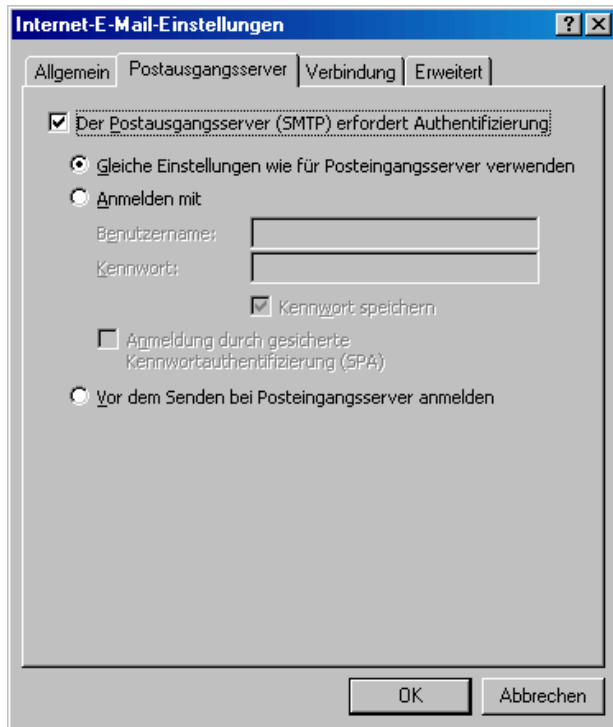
Internet-E-Mail-Einstellungen

? X

Allgemein | Postausgangsserver | Verbindung | Erweitert

Der Postausgangsserver (SMTP) erfordert Authentifizierung

Gleiche Einstellungen wie für Posteingangsserver verwenden

Anmelden mit

Benutzername:

Kennwort:

Kennwort speichern

Anmeldung durch gesicherte Kennwortauthentifizierung (SPA)

Vor dem Senden bei Posteingangsserver anmelden

OK

Abbrechen